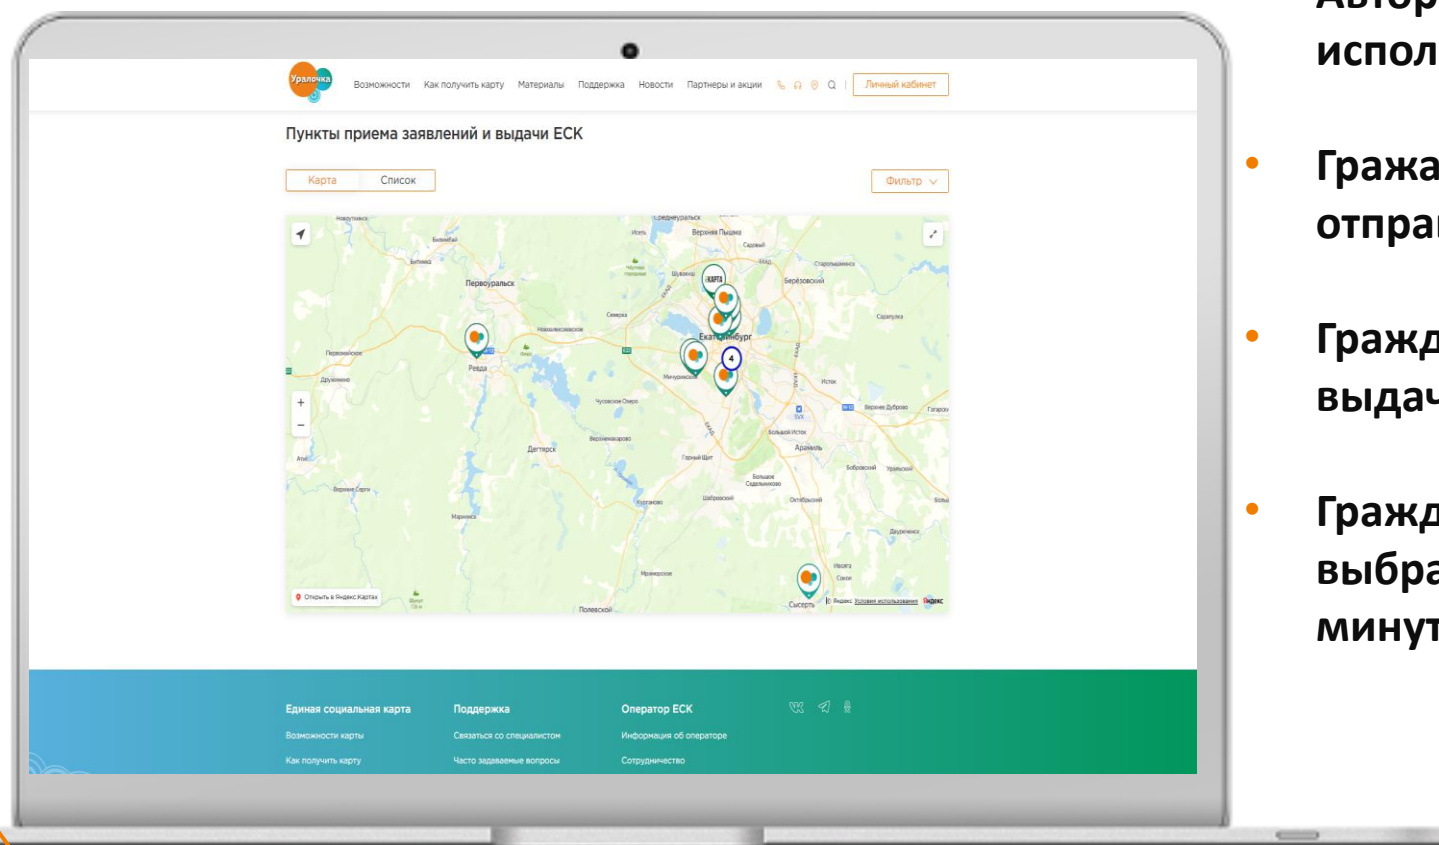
Уралочка Возможности Как получить карту Материалы Поддержка Новости Партнеры и акции Личный кабинет

Пункты приема заявлений и выдачи ЕСК

Карта Список

Фильтр

Новоуткинск Среднеуральск Верхняя Пышма Билимбай Битимка Первоуральск Исеть Садовый Шувакиш Березовский Старопышминск КАРТА Северка Новоалексеевская Сарапулка Екатеринбург Первомайское Ревда Дружинино 4 Минуринский Исток Чусовское Озеро Верхнее Дуброво Гагарск Большой Исток Верхнемакарово Арамиль Дегтярск Горный Щит Бобровский Большое Седельниково Верхние Серги Шабровский Октябрьский Курганово Марьинск Двуреченск Мраморское Сысерть Кашино Поляковский Открыть в Яндекс Картах © Яндекс Условия использования Яндекс

Единая социальная карта Возможности карты Как получить карту

Поддержка Связаться со специалистом Часто задаваемые вопросы

Оператор ЕСК Информация об операторе Сотрудничество

Автор
исполь

• Гражда
отправ

• Гражд
выдач

• Гражд
выбра
минут